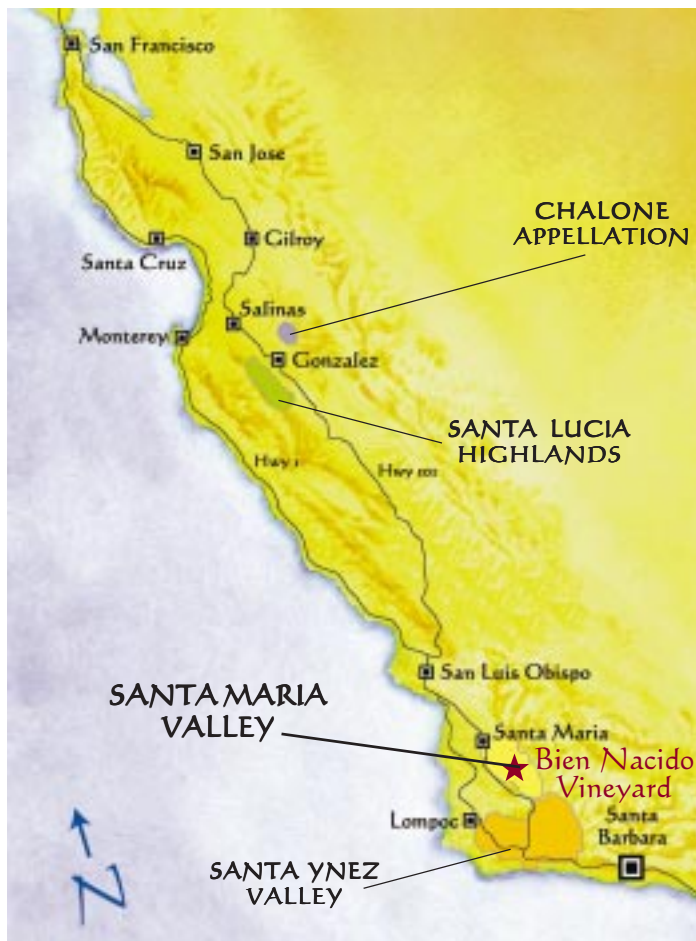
San Francisco

San Jose

CHALONE APPELLATION

Gilroy

Santa Cruz

Salinas

Monterey

Gonzalez

SANTA LUCIA HIGHLANDS

Hwy 1

Hwy 101

San Luis Obispo

SANTA MARIA VALLEY

Santa Maria

Bien Nacido Vineyard

Lompoc

Santa Barbara

SANTA YNEZ VALLEY

N